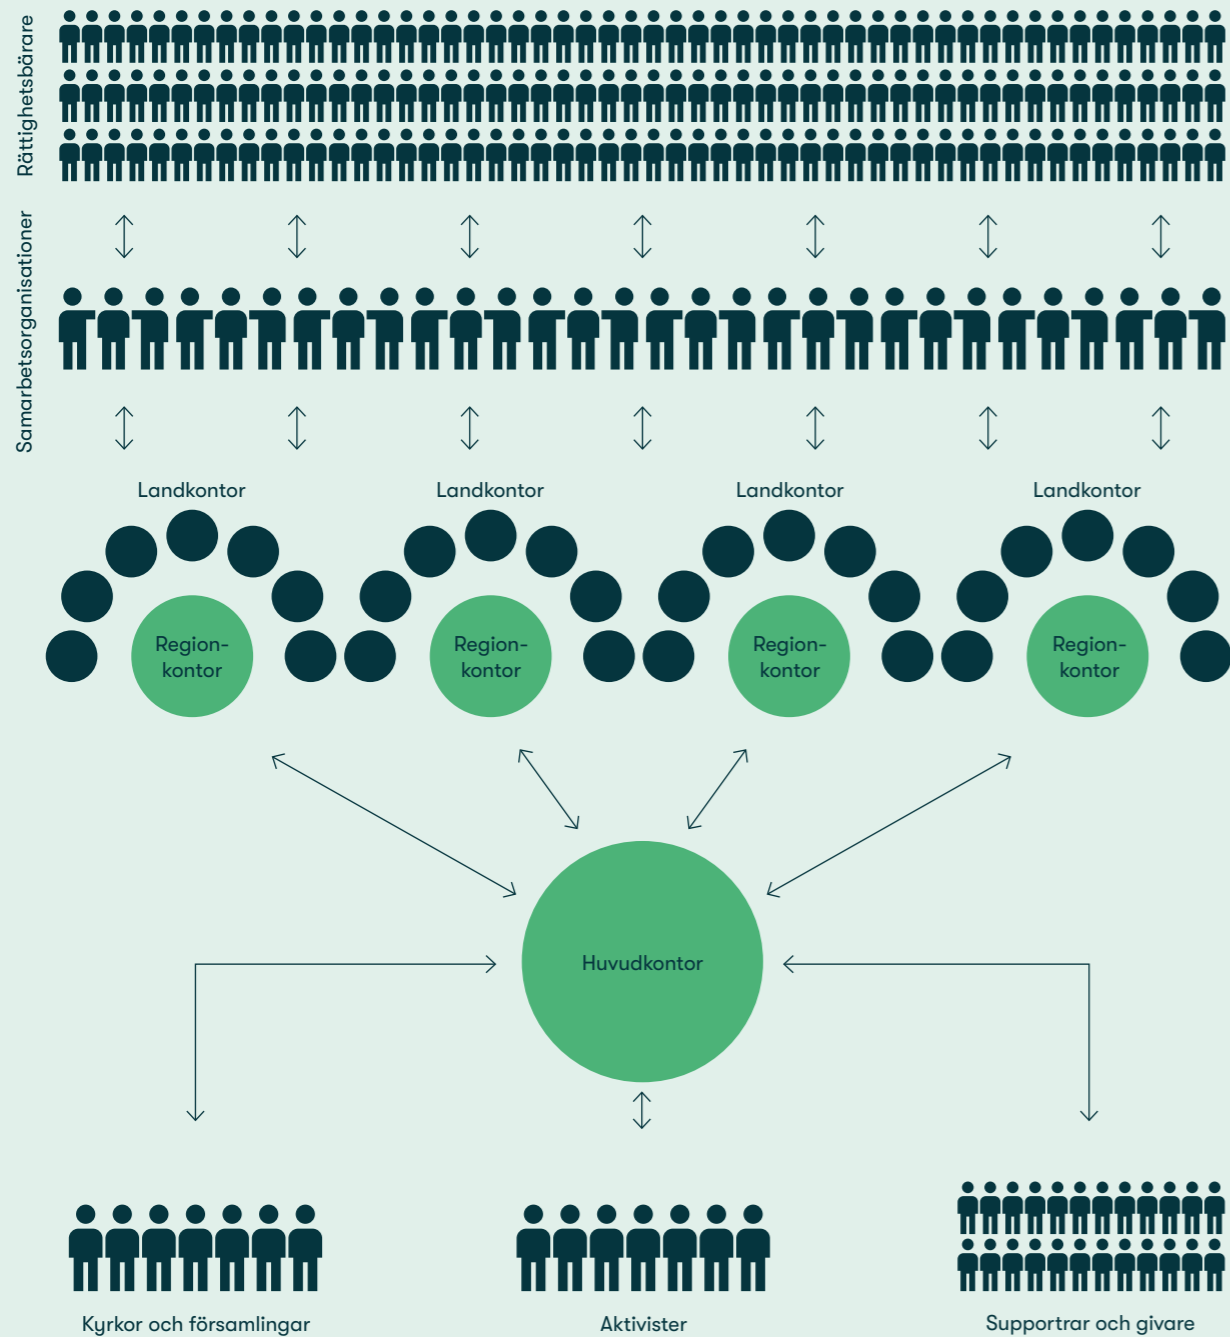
Rättighetsbärare

Samarbetsorganisationer

Landkontor

Landkontor

Landkontor

Landkontor

Regionkontor

Regionkontor

Regionkontor

Regionkontor

Huvudkontor

Kyrkor och församlingar

Aktivister

Supportrar och givare